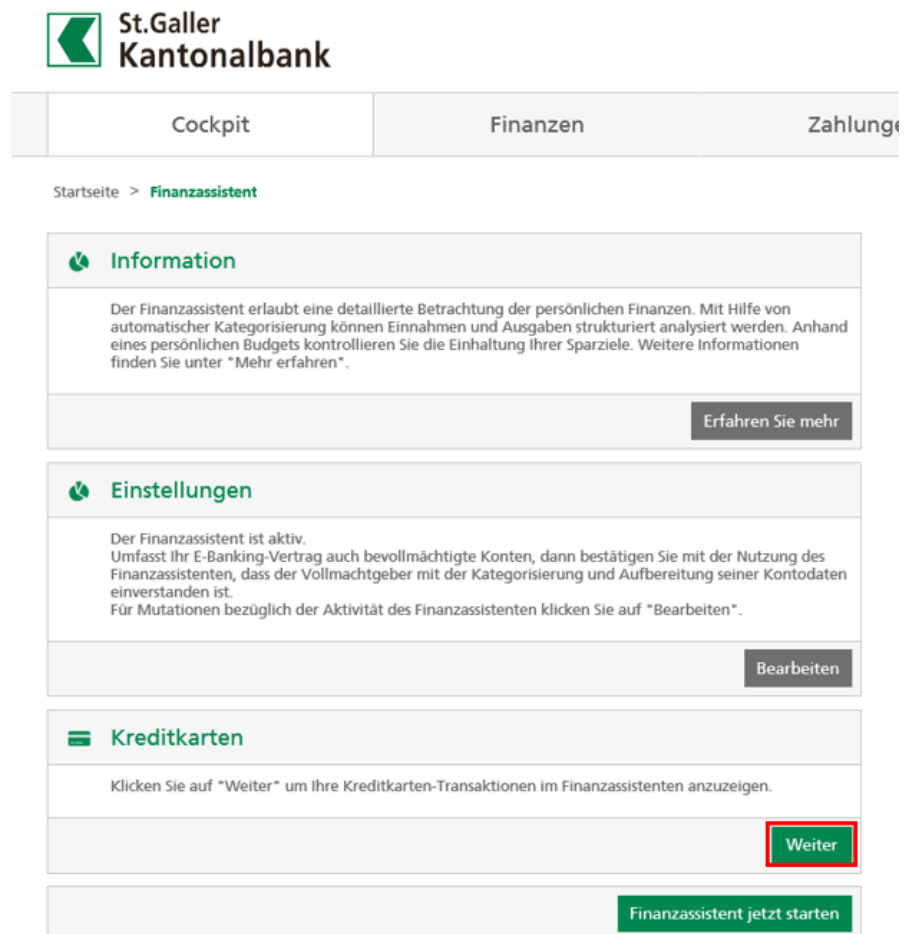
St.Galler
Kantonalbank

Cockpit | Finanzen | Zahlunge

Startseite > Finanzassistent

Information

Der Finanzassistent erlaubt eine detaillierte Betrachtung der persönlichen Finanzen. Mit Hilfe von automatischer Kategorisierung können Einnahmen und Ausgaben strukturiert analysiert werden. Anhand eines persönlichen Budgets kontrollieren Sie die Einhaltung Ihrer Sparziele. Weitere Informationen finden Sie unter "Mehr erfahren".

Erfahren Sie mehr

Einstellungen

Der Finanzassistent ist aktiv.
Umfasst Ihr E-Banking-Vertrag auch bevollmächtigte Konten, dann bestätigen Sie mit der Nutzung des Finanzassistenten, dass der Vollmachtgeber mit der Kategorisierung und Aufbereitung seiner Kontodaten einverstanden ist.
Für Mutationen bezüglich der Aktivität des Finanzassistenten klicken Sie auf "Bearbeiten".

Bearbeiten

Kreditkarten

Klicken Sie auf "Weiter" um Ihre Kreditkarten-Transaktionen im Finanzassistenten anzuzeigen.

Weiter

Finanzassistent jetzt starten